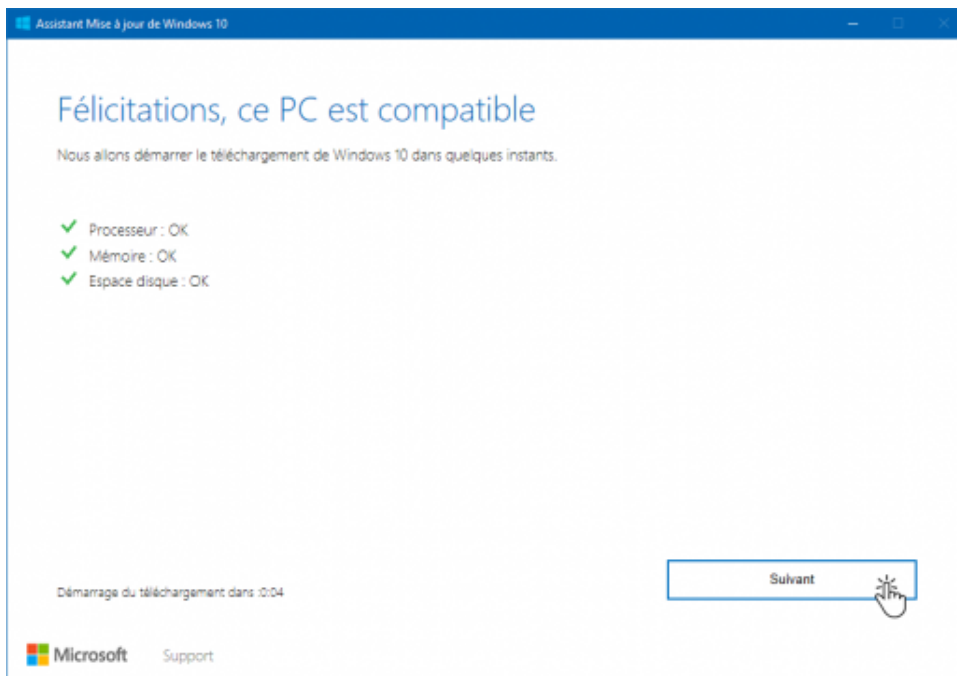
Assistant Mise à jour de Windows 10

Félicitations, ce PC est compatible

Nous allons démarrer le téléchargement de Windows 10 dans quelques instants.

Processeur : OK
Mémoire : OK
Espace disque : OK

Démarrage du téléchargement dans :0:04

Suivant

Microsoft Support